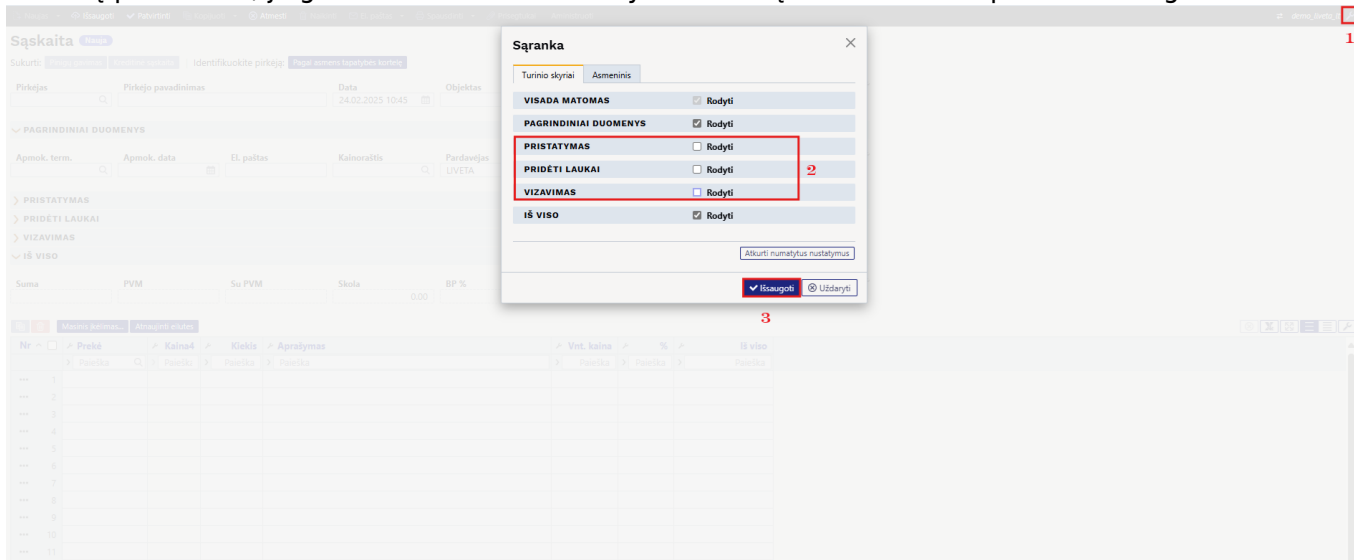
Išsaugoti Patvirtinti Atmesti

Sąskaita Nauja

Sukurti: Identifikuokite pirkėją Pagal asmens tapatybės kortelę

Pirkėjas Pirkėjo pavadinimas Data 24.02.2025 10:45 Objektas

PAGRINDINIAI DUOMENYS

Apmok. term. Apmok. data El. paštas Kainoraštis Pardavėjas LIVETA

PRISTATYMAS
PRIDĖTI LAUKAI
VIZAVIMAS
IŠ VISO

Suma PVM Su PVM Skola 0.00 BP %

Masinis įkėlimas... Atnaujinti eilutes

Nr Prekė Kaina4 Kiekis Aprašymas Vnt. kaina % Iš viso
Paieška Paieška Paieška Paieška Paieška

1 2 3 4 5 6 7 8 9 10 11

demo_liveta

1

Sąranka
×
Turinio skyriai Asmeninis

| | |
|---|---|
| VISADA MATOMAS | Rodyti |
| PAGRINDINIAI DUOMENYS | Rodyti |
| PRISTATYMAS | Rodyti |
| PRIDĖTI LAUKAI | Rodyti |
| VIZAVIMAS | Rodyti |
| IŠ VISO | Rodyti |

2

Atkurti numatytus nustatymus

Išsaugoti Uždaryti

3